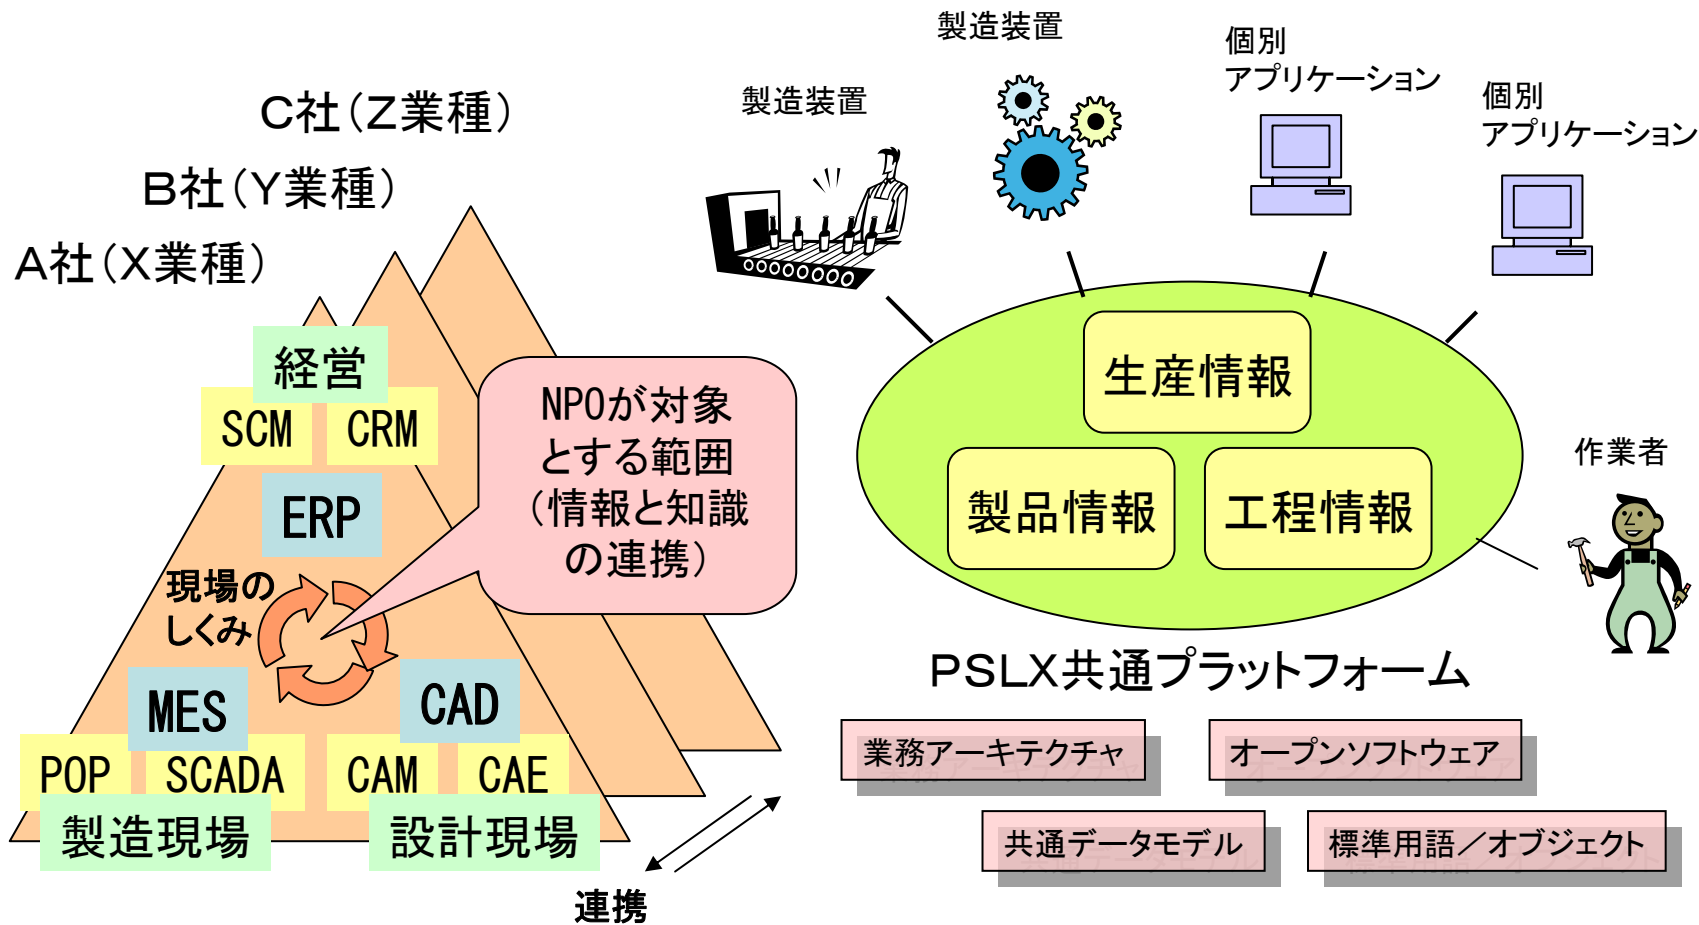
C社（Z業種）
B社（Y業種）
A社（X業種）

経営
SCM
CRM
ERP
現場のしくみ
MES
CAD
POP
SCADA
CAM
CAE
製造現場
設計現場

NPOが対象とする範囲（情報と知識の連携）

連携

製造装置
製造装置
個別アプリケーション
個別アプリケーション

生産情報
製品情報
工程情報

作業者

PSLX共通プラットフォーム

業務アーキテクチャ
オープンソフトウェア
共通データモデル
標準用語／オブジェクト